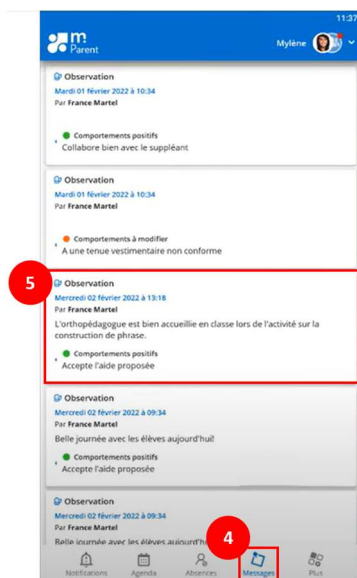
11:37

m Parent

Mylène

Observation
Mardi 01 février 2022 à 10:34
Par France Martel

Comportements positifs
Collabore bien avec le suppléant

Observation
Mardi 01 février 2022 à 10:34
Par France Martel

Comportements à modifier
A une tenue vestimentaire non conforme

5

Observation
Mercredi 02 février 2022 à 13:18
Par France Martel
L'orthopédagogue est bien accueillie en classe lors de l'activité sur la construction de phrase.

Comportements positifs
Accepte l'aide proposée

Observation
Mercredi 02 février 2022 à 09:34
Par France Martel
Belle journée avec les élèves aujourd'hui!

Comportements positifs
Accepte l'aide proposée

Observation
Mercredi 02 février 2022 à 09:34
Par France Martel
Belle journée avec les élèves aujourd'hui!

4

Notifications Agenda Absences Messages Plus